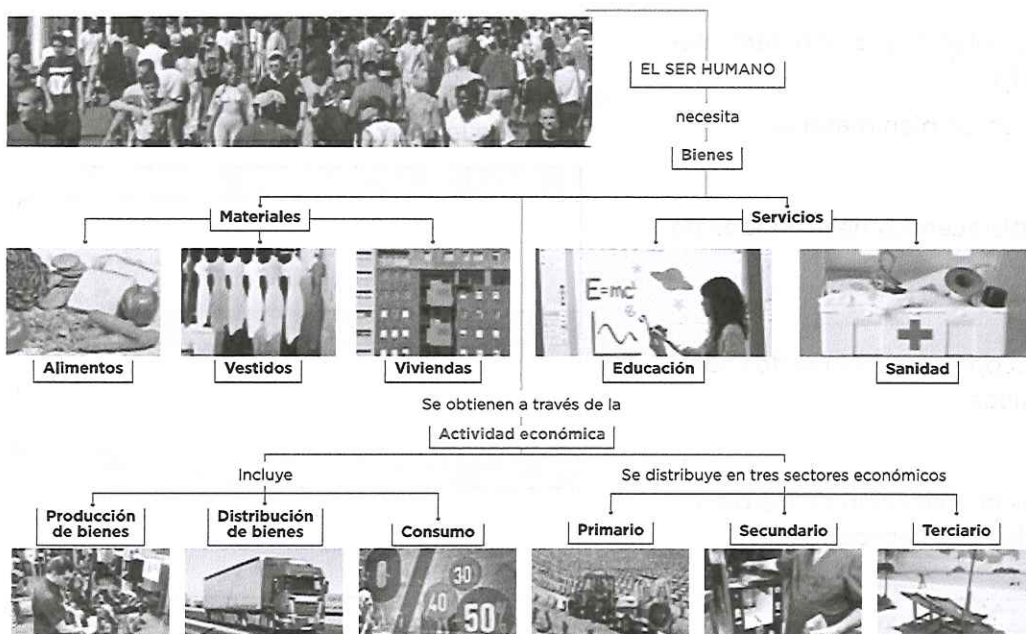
EL SER HUMANO

necesita

Bienes

Materiales

Servicios

$E=mc^2$

Alimentos

Vestidos

Viviendas

Educación

Sanidad

Se obtienen a través de la

Actividad económica

Incluye

Se distribuye en tres sectores económicos

Producción de bienes

Distribución de bienes

Consumo

Primario

Secundario

Terciario

30

40

50%